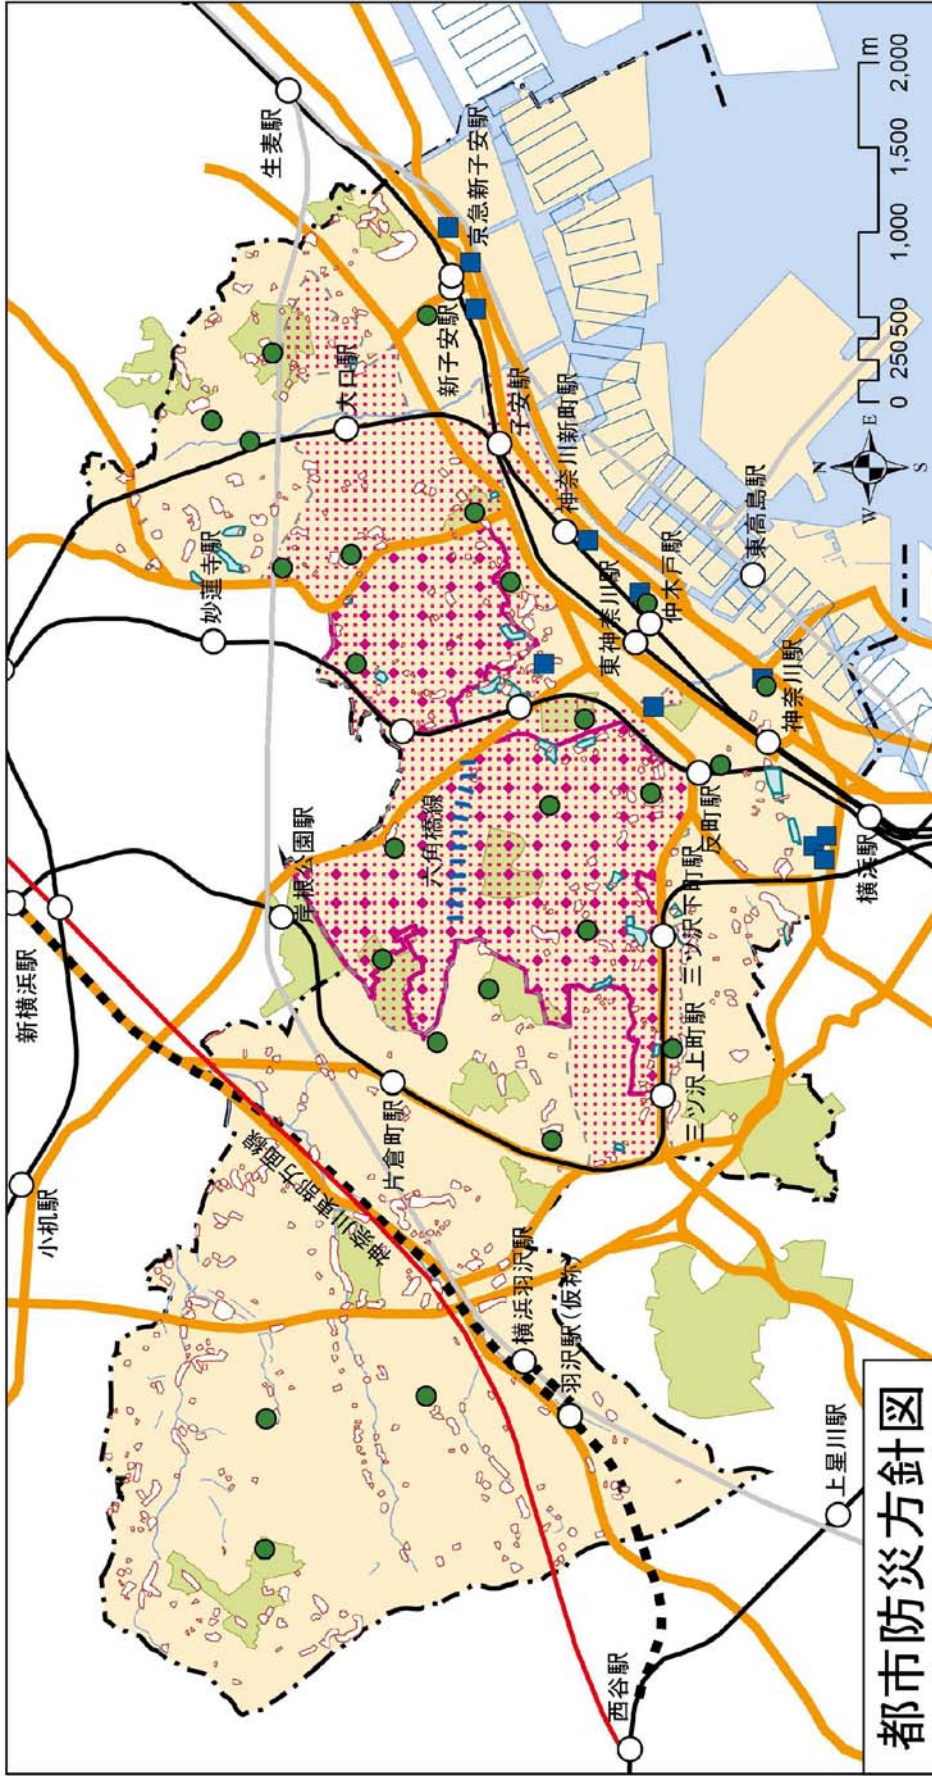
都市防災方針図

生麦駅
京急新子安駅
新子安駅
子安駅
神奈川新町駅
仲木戸駅
東神奈川駅
神奈川駅
東高島駅
横浜駅
反町駅
三ツ沢下町駅
三ツ沢上町駅
大口駅
妙蓮寺駅
岸根公園駅
新横浜駅
小机駅
片倉町駅
六角橋線
横浜羽沢駅
羽沢駅（仮称）
環状2号線
上星川駅
西谷駅

0 250 500 1,000 1,500 2,000 m
N
E
S
W